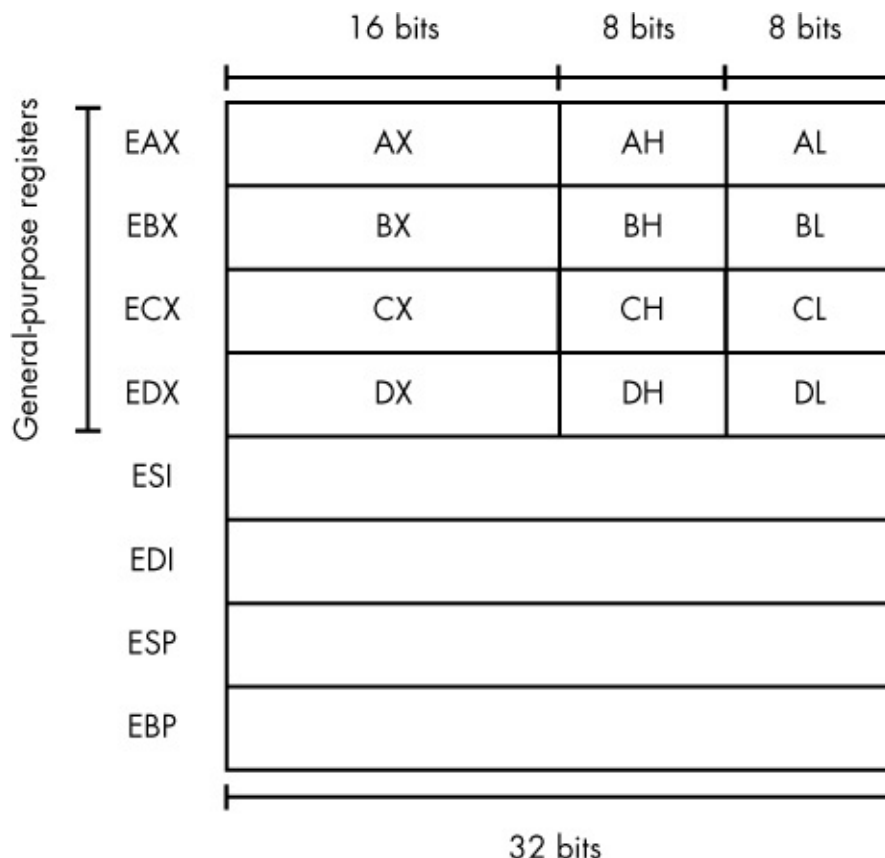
16 bits 8 bits 8 bits

General-purpose registers

| | | | |
|---|---|---|---|
| EAX | AX | AH | AL |
| EBX | BX | BH | BL |
| ECX | CX | CH | CL |
| EDX | DX | DH | DL |
| ESI | | | |
| EDI | | | |
| ESP | | | |
| EBP | | | |

32 bits